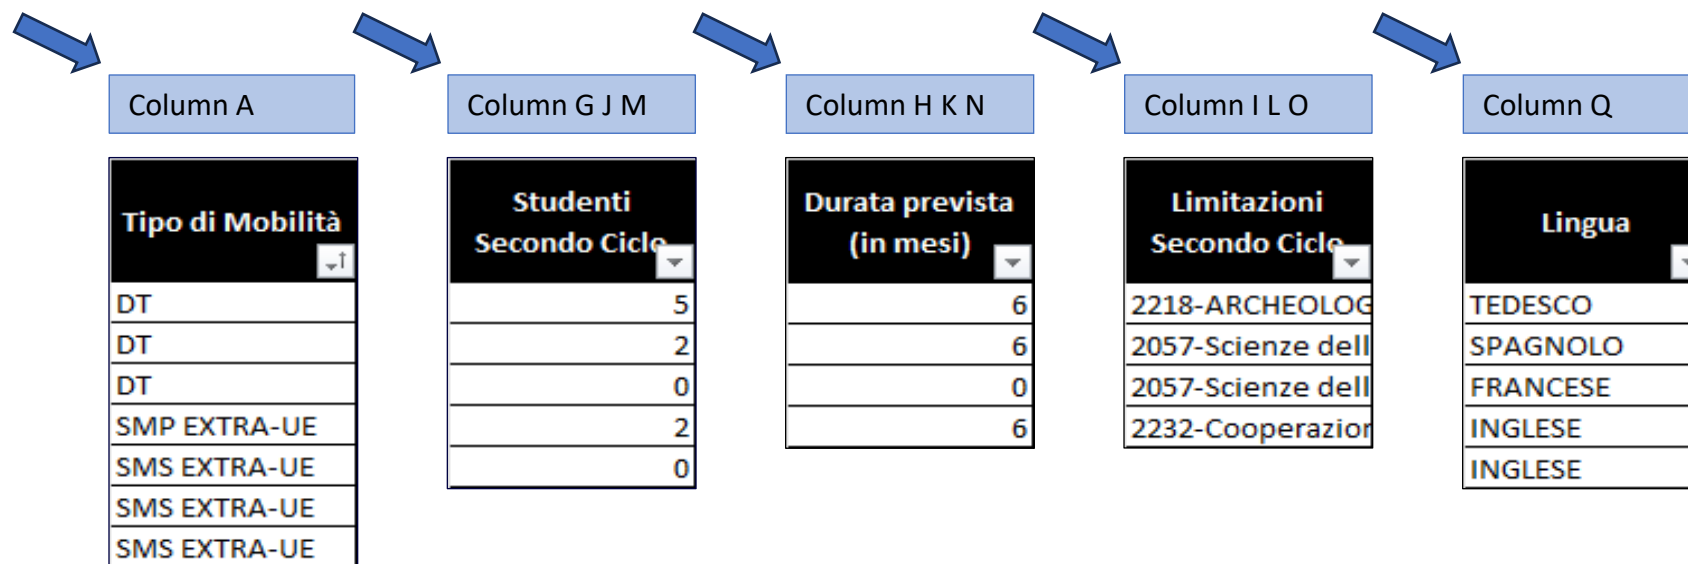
Column A

| Tipo di Mobilità |
|---|
| DT |
| DT |
| DT |
| SMP EXTRA-UE |
| SMS EXTRA-UE |
| SMS EXTRA-UE |
| SMS EXTRA-UE |

Column G J M

| Studenti Secondo Ciclo |
|---|
| 5 |
| 2 |
| 0 |
| 2 |
| 0 |

Column H K N

| Durata prevista (in mesi) |
|---|
| 6 |
| 6 |
| 0 |
| 6 |

Column I L O

| Limitazioni Secondo Ciclo |
|---|
| 2218-ARCHEOLOG |
| 2057-Scienze dell |
| 2057-Scienze dell |
| 2232-Cooperazior |

Column Q

| Lingua |
|---|
| TEDESCO |
| SPAGNOLO |
| FRANCESE |
| INGLESE |
| INGLESE |